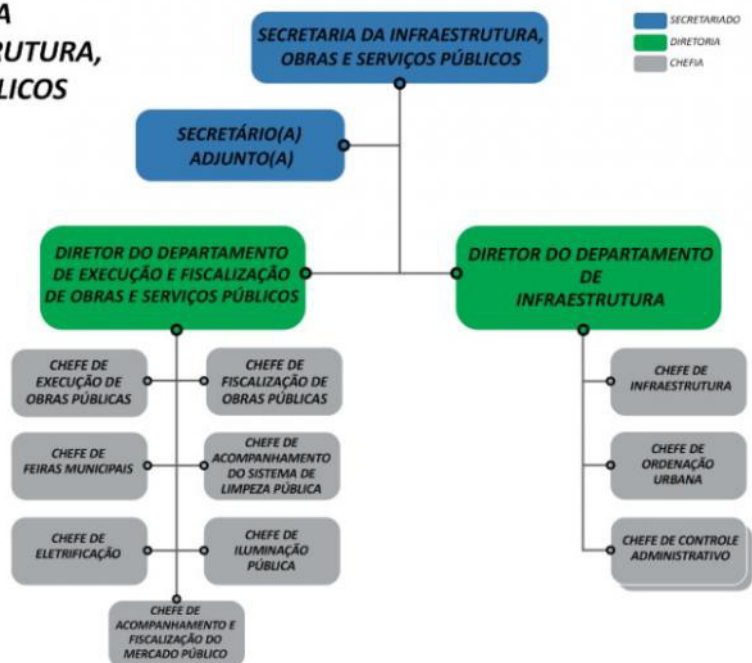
A
RUTURA,
LICOS

SECRETARIA DA INFRAESTRUTURA, OBRAS E SERVIÇOS PÚBLICOS

SECRETARIADO
DIRETORIA
CHEFIA

SECRETÁRIO(A) ADJUNTO(A)

DIRETOR DO DEPARTAMENTO DE EXECUÇÃO E FISCALIZAÇÃO DE OBRAS E SERVIÇOS PÚBLICOS

DIRETOR DO DEPARTAMENTO DE INFRAESTRUTURA

CHEFE DE EXECUÇÃO DE OBRAS PÚBLICAS

CHEFE DE FISCALIZAÇÃO DE OBRAS PÚBLICAS

CHEFE DE FEIRAS MUNICIPAIS

CHEFE DE ACOMPANHAMENTO DO SISTEMA DE LIMPEZA PÚBLICA

CHEFE DE ELETRIFICAÇÃO

CHEFE DE ILUMINAÇÃO PÚBLICA

CHEFE DE ACOMPANHAMENTO E FISCALIZAÇÃO DO MERCADO PÚBLICO

CHEFE DE INFRAESTRUTURA

CHEFE DE ORDENAÇÃO URBANA

CHEFE DE CONTROLE ADMINISTRATIVO